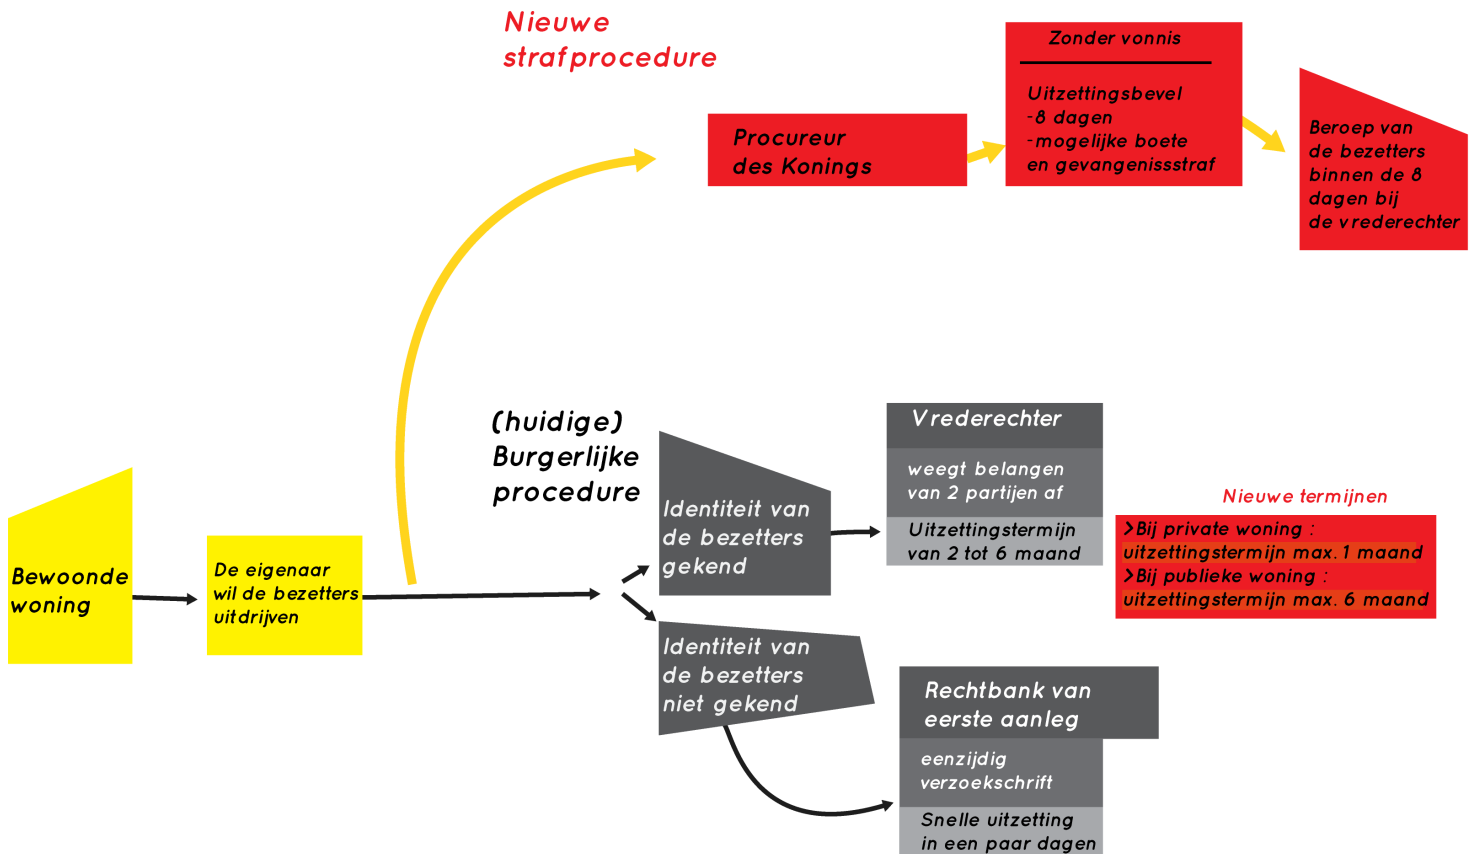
Nieuwe strafprocedure

Procureur des Konings

Zonder vonnis

Uitzettingsbevel
-8 dagen
-mogelijke boete en gevangenissstraf

Beroep van de bezetters binnen de 8 dagen bij de vrederechter

Bewoonde woning

De eigenaar wil de bezetters uitdrijven

(huidige) Burgerlijke procedure

Identiteit van de bezetters gekend

Vrederechter

weegt belangen van 2 partijen af

Uitzettingstermijn van 2 tot 6 maand

Nieuwe termijnen

>Bij private woning : uitzettingstermijn max. 1 maand
>Bij publieke woning : uitzettingstermijn max. 6 maand

Identiteit van de bezetters niet gekend

Rechtbank van eerste aanleg

eenzijdig verzoekschrift

Snelle uitzetting in een paar dagen